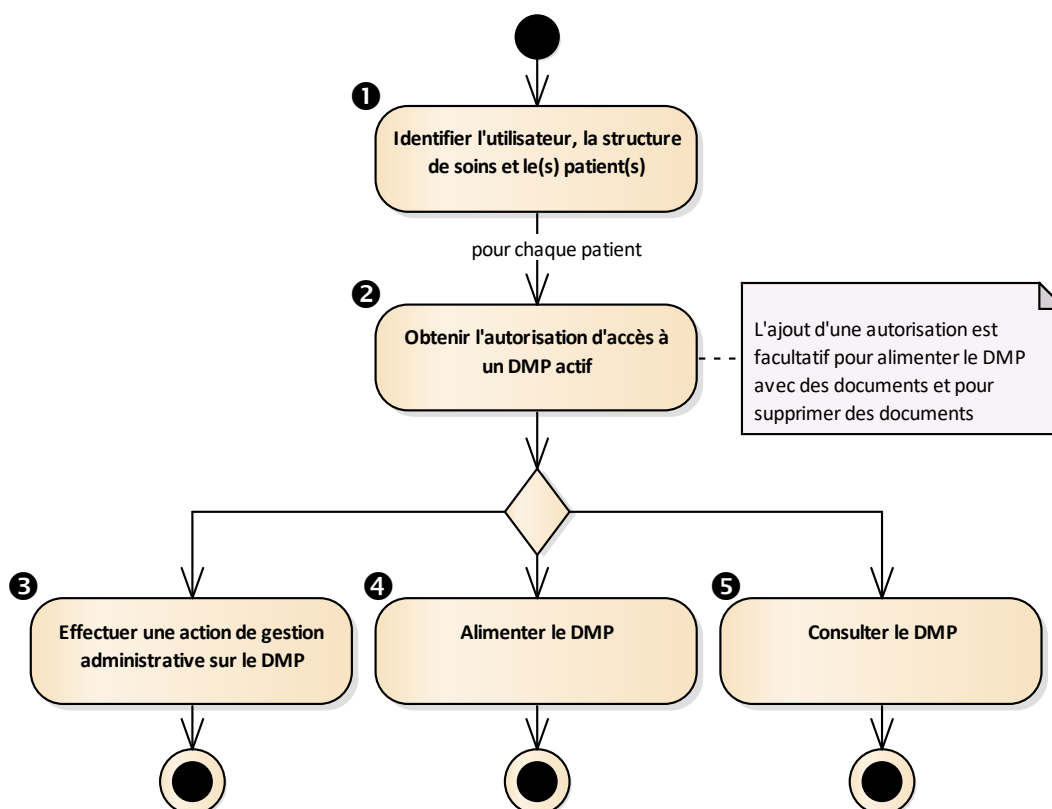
❶

Identifier l'utilisateur, la structure de soins et le(s) patient(s)

pour chaque patient

❷

Obtenir l'autorisation d'accès à un DMP actif

L'ajout d'une autorisation est facultatif pour alimenter le DMP avec des documents et pour supprimer des documents

❸

Effectuer une action de gestion administrative sur le DMP

❹

Alimenter le DMP

❺

Consulter le DMP